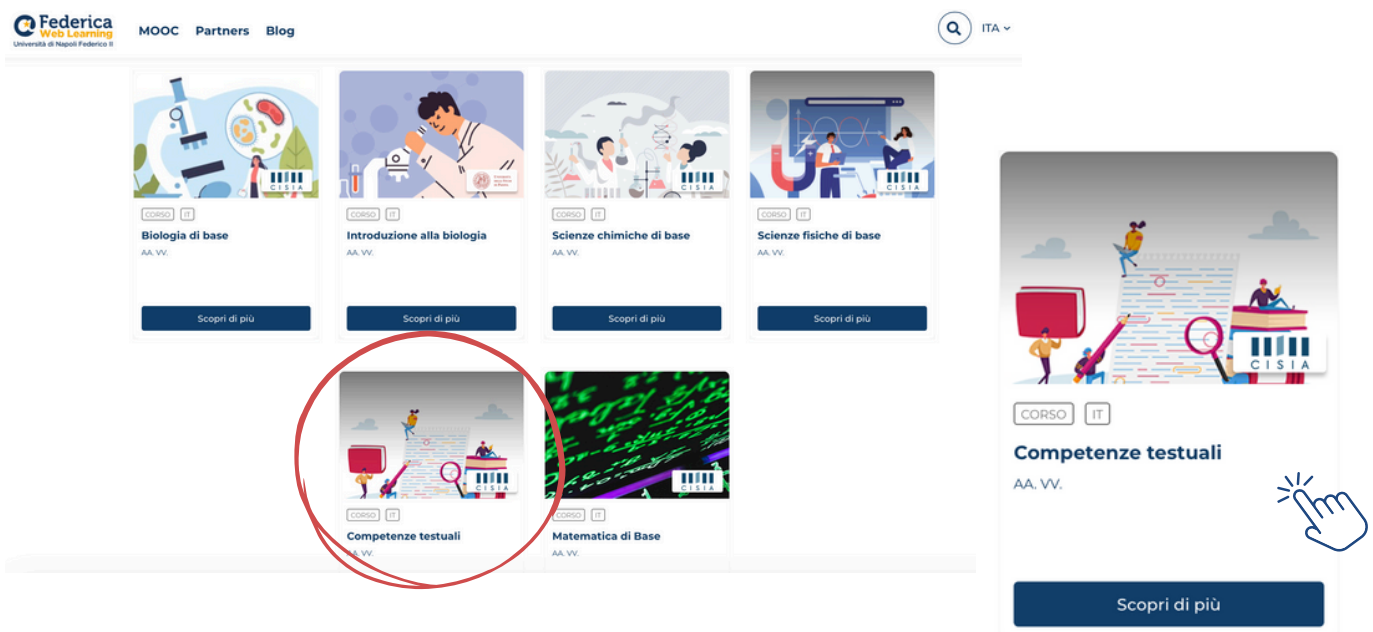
Federica Web Learning
Università di Napoli Federico II

MOOC Partners Blog

ITA

CISIA
CORSO IT
Biologia di base
AA. VV.
Scopri di più

CORSO IT
Introduzione alla biologia
AA. VV.
Scopri di più

CISIA
CORSO IT
Scienze chimiche di base
AA. VV.
Scopri di più

CISIA
CORSO IT
Scienze fisiche di base
AA. VV.
Scopri di più

CISIA
CORSO IT
Competenze testuali
AA. VV.

CISIA
CORSO IT
Matematica di Base
AA. VV.

CISIA
CORSO IT
Competenze testuali
AA. VV.
Scopri di più